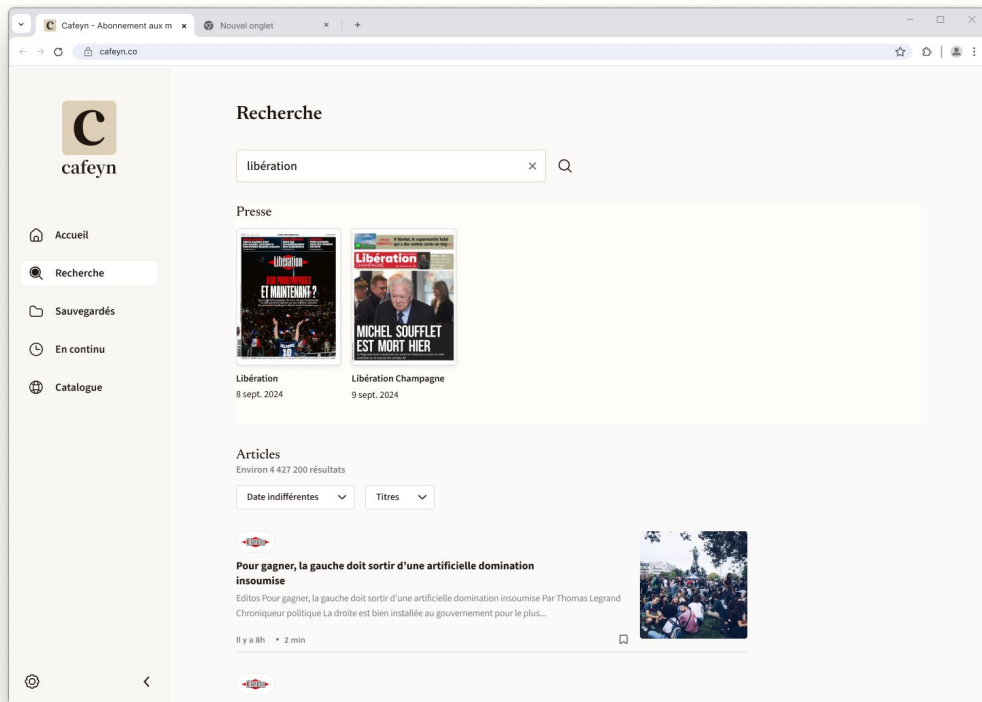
Cafeyn - Abonnement aux m ×
Nouvel onglet ×
+
cafeyn.co

C
cafeyn

Accueil
Recherche
Sauvegardés
En continu
Catalogue

Recherche

libération ×

Presse

Libération
ET MAINTENANT ?

Libération
MICHEL SOUFFLET EST MORT HIER

Libération
8 sept. 2024

Libération Champagne
9 sept. 2024

Articles
Environ 4 427 200 résultats

Date indifférentes
Titres

Pour gagner, la gauche doit sortir d'une artificielle domination insoumise
Editos Pour gagner, la gauche doit sortir d'une artificielle domination insoumise Par Thomas Legrand Chroniqueur politique La droite est bien installée au gouvernement pour le plus...

Il y a 8h • 2 min